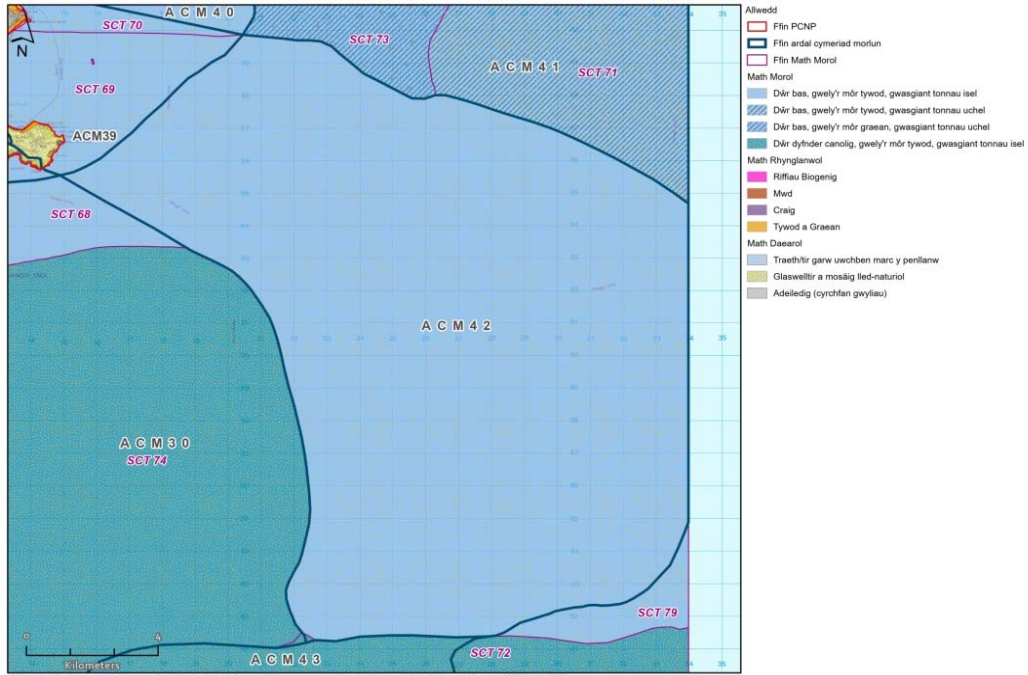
ACM40
SCT 70
SCT 73
ACM41
SCT 71
N
SCT 69
ACM39
SCT 68
ACM42
ACM30
SCT 74
SCT 79
SCT 72
ACM43
0
4
Kilometers
34
35

Allwedd
Ffin PCNP
Ffin ardal cymeriad morlun
Ffin Math Morol
Math Morol
Dŵr bas, gwely'r môr tywod, gwasgiant tonnau isel
Dŵr bas, gwely'r môr tywod, gwasgiant tonnau uchel
Dŵr bas, gwely'r môr graean, gwasgiant tonnau uchel
Dŵr dyfnder canolig, gwely'r môr tywod, gwasgiant tonnau isel
Math Rhynglanwol
Riffiau Biogenig
Mwd
Craig
Tywod a Graean
Math Daearol
Traeth/tir garw uwchben marc y penllanw
Glaswelltir a mosäig lled-naturiol
Adeiledig (cyrchfan gwyliau)